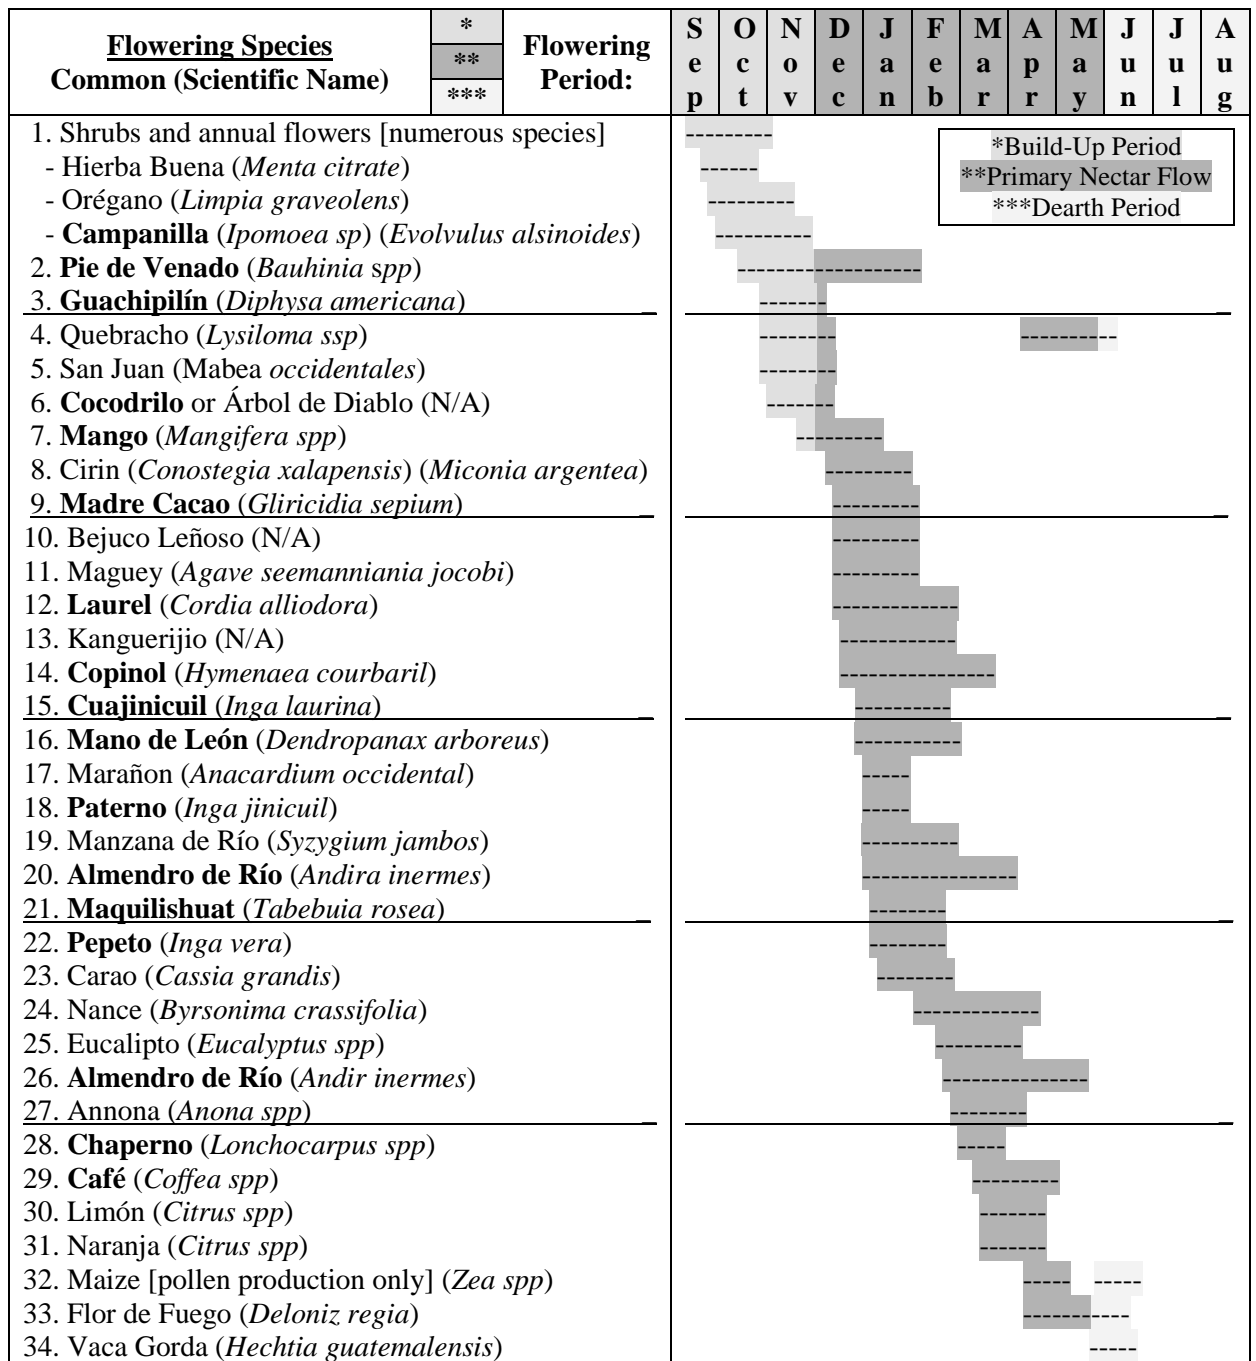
| Flowering Species Common (Scientific Name) | * ** *** | Flowering Period: | Sep | Oct | Nov | Dec | Jan | Feb | Mar | Apr | May | Jun | Jul | Aug |
|---|---|---|---|---|---|---|---|---|---|---|---|---|---|---|

*Build-Up Period
**Primary Nectar Flow
***Dearth Period

1. Shrubs and annual flowers [numerous species]
- Hierba Buena (*Menta citrate*)
- Orégano (*Limpia graveolens*)
- **Campanilla** (*Ipomoea sp*) (*Evolvulus alsinoides*)
2. **Pie de Venado** (*Bauhinia* spp)
3. **Guachipilín** (*Diphysa americana*)
4. Quebracho (*Lysiloma ssp*)
5. San Juan (Mabea *occidentales*)
6. **Cocodrilo** or Árbol de Diablo (N/A)
7. **Mango** (*Mangifera spp*)
8. Cirin (*Conostegia xalapensis*) (*Miconia argentea*)
9. **Madre Cacao** (*Gliricidia sepium*)
10. Bejuco Leñoso (N/A)
11. Maguey (*Agave seemanniania jocobi*)
12. **Laurel** (*Cordia alliodora*)
13. Kanguerijio (N/A)
14. **Copinol** (*Hymenaea courbaril*)
15. **Cuajinicuil** (*Inga laurina*)
16. **Mano de León** (*Dendropanax arboreus*)
17. Marañon (*Anacardium occidental*)
18. **Paterno** (*Inga jinicuil*)
19. Manzana de Río (*Syzygium jambos*)
20. **Almendro de Río** (*Andira inermes*)
21. **Maquilishuat** (*Tabebuia rosea*)
22. **Pepeto** (*Inga vera*)
23. Carao (*Cassia grandis*)
24. Nance (*Byrsonima crassifolia*)
25. Eucalipto (*Eucalyptus spp*)
26. **Almendro de Río** (*Andir inermes*)
27. Annona (*Anona spp*)
28. **Chaperno** (*Lonchocarpus spp*)
29. **Café** (*Coffea spp*)
30. Limón (*Citrus spp*)
31. Naranja (*Citrus spp*)
32. Maize [pollen production only] (*Zea spp*)
33. Flor de Fuego (*Deloniz regia*)
34. Vaca Gorda (*Hechtia guatemalensis*)